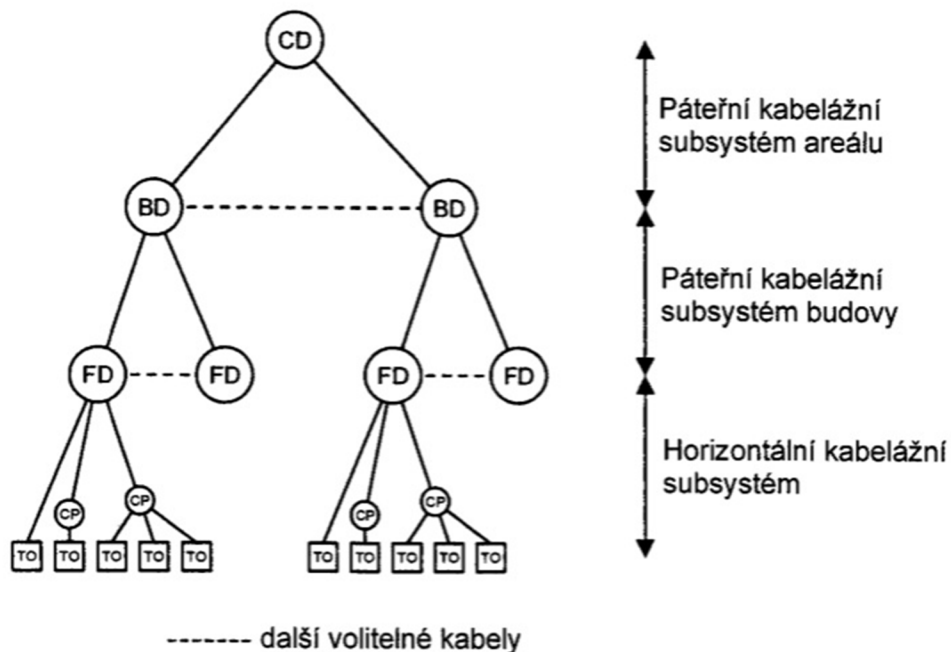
CD

BD

BD

FD

FD

FD

FD

CP

CP

CP

CP

TO TO TO TO TO

TO TO TO TO TO

Páteřní kabelážní subsystém areálu

Páteřní kabelážní subsystém budovy

Horizontální kabelážní subsystém

------- další volitelné kabely